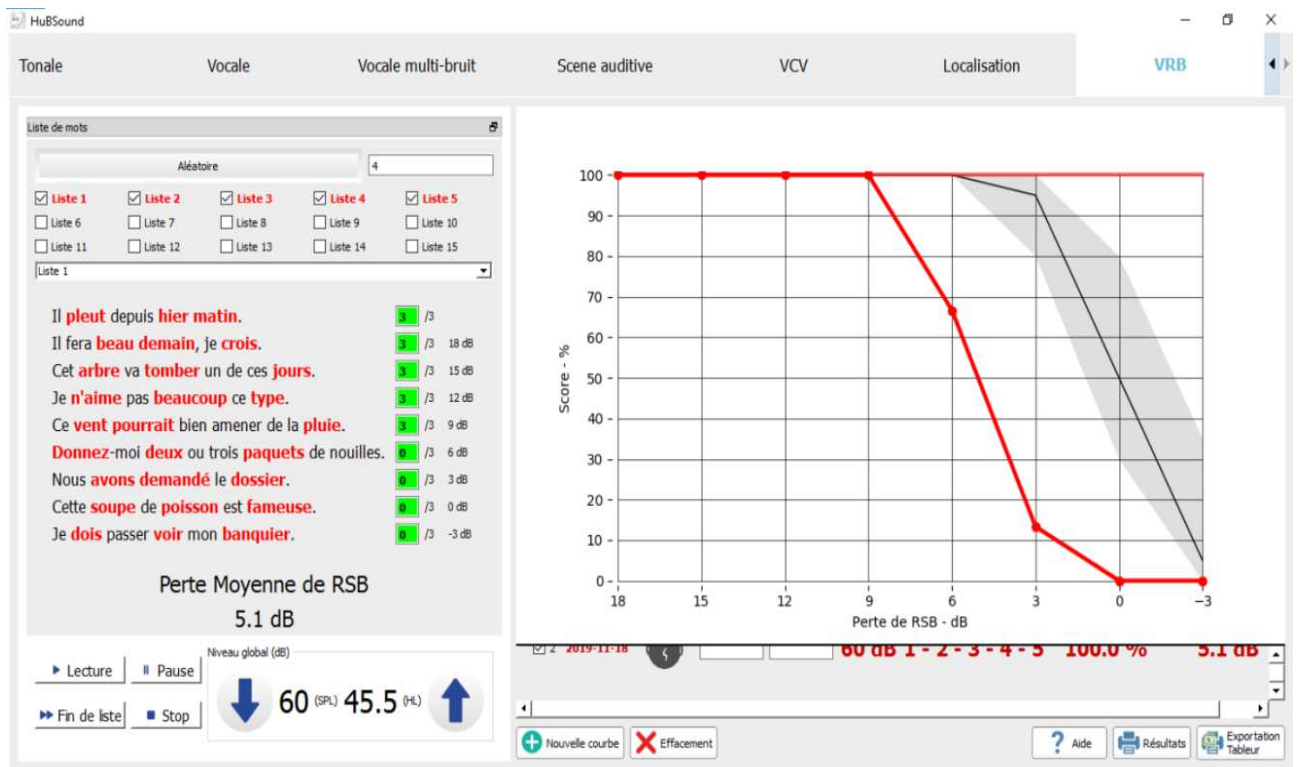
HuBSound

Tonale | Vocale | Vocale multi-bruit | Scene auditive | VCV | Localisation | VRB

Liste de mots

Aléatoire
4

☑ Liste 1 ☑ Liste 2 ☑ Liste 3 ☑ Liste 4 ☑ Liste 5
☐ Liste 6 ☐ Liste 7 ☐ Liste 8 ☐ Liste 9 ☐ Liste 10
☐ Liste 11 ☐ Liste 12 ☐ Liste 13 ☐ Liste 14 ☐ Liste 15

Liste 1

Il pleut depuis hier matin. 3 /3
Il fera beau demain, je crois. 3 /3 18 dB
Cet arbre va tomber un de ces jours. 3 /3 15 dB
Je n'aime pas beaucoup ce type. 3 /3 12 dB
Ce vent pourrait bien amener de la pluie. 3 /3 9 dB
Donnez-moi deux ou trois paquets de nouilles. 0 /3 6 dB
Nous avons demandé le dossier. 0 /3 3 dB
Cette soupe de poisson est fameuse. 0 /3 0 dB
Je dois passer voir mon banquier. 0 /3 -3 dB

Perte Moyenne de RSB
5.1 dB

▶ Lecture
II Pause
▶▶ Fin de liste
■ Stop

Niveau global (dB)
60 (SPL) 45.5 (HL)

Score - %
100
90
80
70
60
50
40
30
20
10
0
18 15 12 9 6 3 0 −3
Perte de RSB - dB

☑ 2 2019-11-18 60 dB 1 - 2 - 3 - 4 - 5 100.0 % 5.1 dB

Nouvelle courbe
Effacement
Aide
Résultats
Exportation Tableur